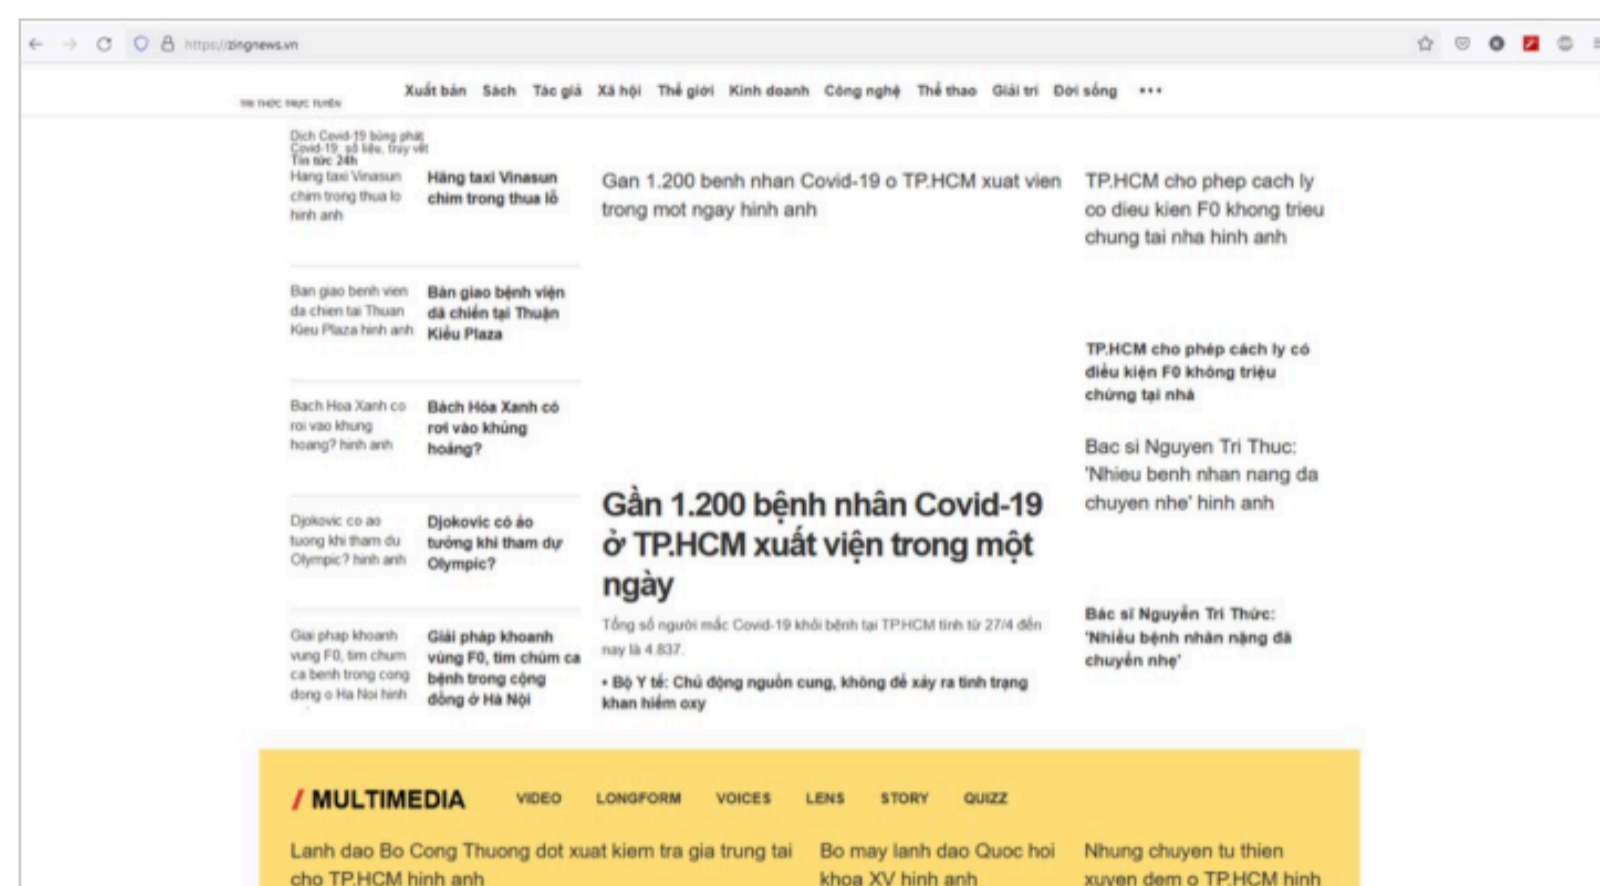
https://zingnews.vn

TRI THỨC TRỰC TUYẾN

Xuất bản Sách Tác giả Xã hội Thế giới Kinh doanh Công nghệ Thể thao Giải trí Đời sống •••

Dịch Covid-19 bùng phát
Covid-19: số liệu, truy vết
Tin tức 24h

Hang taxi Vinasun chim trong thua lo hinh anh

Hãng taxi Vinasun chìm trong thua lỗ

Ban giao benh vien da chien tai Thuan Kieu Plaza hinh anh

Bàn giao bệnh viện dã chiến tại Thuận Kiều Plaza

Bach Hoa Xanh co roi vao khung hoang? hinh anh

Bách Hóa Xanh có rơi vào khủng hoảng?

Djokovic co ao tuong khi tham du Olympic? hinh anh

Djokovic có ảo tưởng khi tham dự Olympic?

Giai phap khoanh vung F0, tim chum ca benh trong cong dong o Ha Noi hinh

Giải pháp khoanh vùng F0, tìm chùm ca bệnh trong cộng đồng ở Hà Nội

Gan 1.200 benh nhan Covid-19 o TP.HCM xuat vien trong mot ngay hinh anh

Gần 1.200 bệnh nhân Covid-19 ở TP.HCM xuất viện trong một ngày

Tổng số người mắc Covid-19 khỏi bệnh tại TP.HCM tính từ 27/4 đến nay là 4.837.

• Bộ Y tế: Chủ động nguồn cung, không để xảy ra tình trạng khan hiếm oxy

TP.HCM cho phep cach ly co dieu kien F0 khong trieu chung tai nha hinh anh

TP.HCM cho phép cách ly có điều kiện F0 không triệu chứng tại nhà

Bac si Nguyen Tri Thuc: 'Nhieu benh nhan nang da chuyen nhe' hinh anh

Bác sĩ Nguyễn Tri Thức: 'Nhiều bệnh nhân nặng đã chuyển nhẹ'

/ MULTIMEDIA VIDEO LONGFORM VOICES LENS STORY QUIZZ

Lanh dao Bo Cong Thuong dot xuat kiem tra gia trung tai cho TP.HCM hinh anh

Bo may lanh dao Quoc hoi khoa XV hinh anh

Nhung chuyen tu thien xuyen dem o TP.HCM hinh